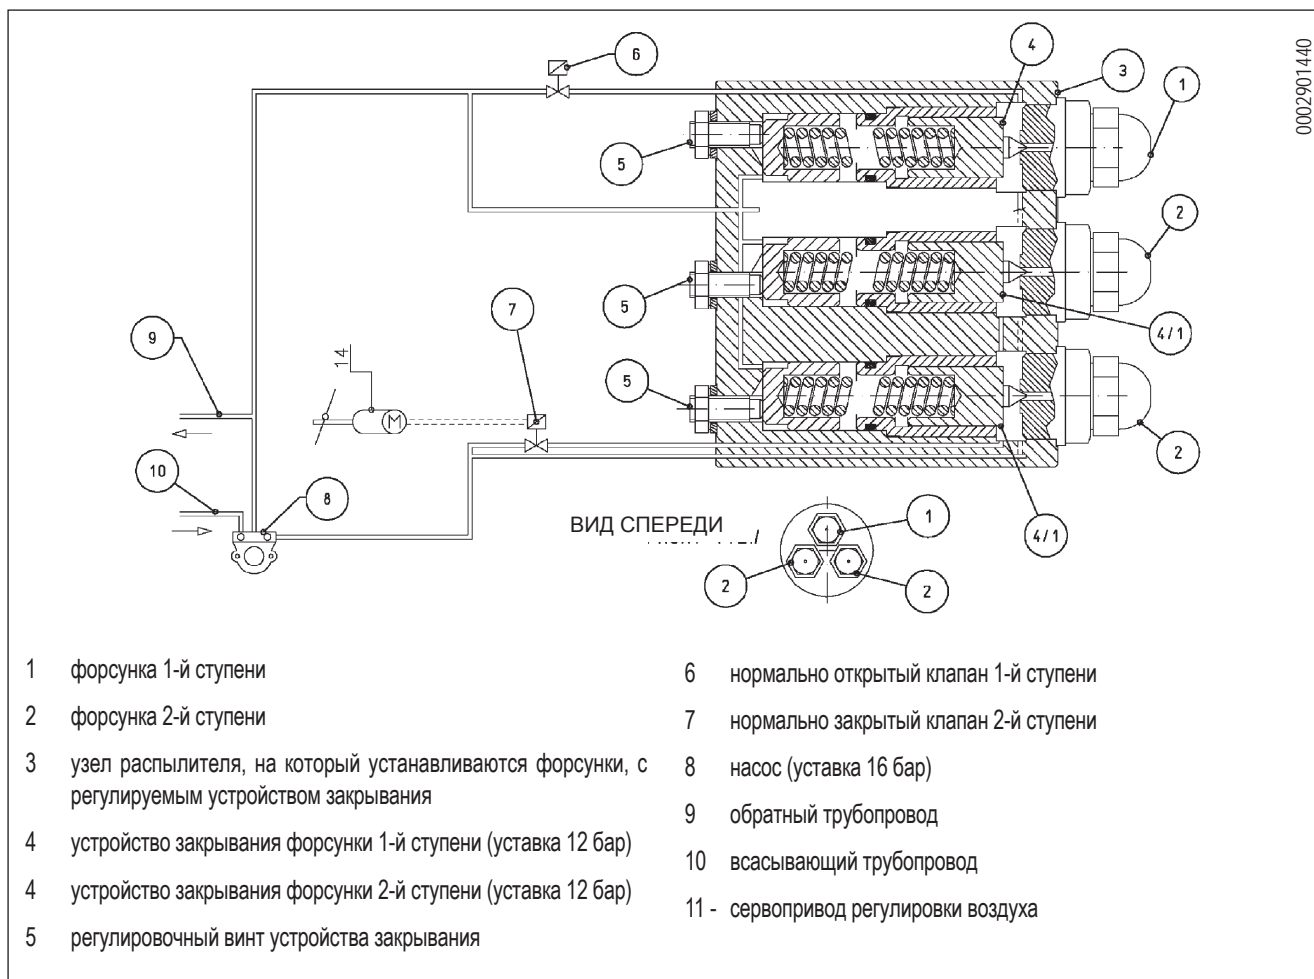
0002901440

6
4
3
1
5
2
5
4/1
9
7
14
M
5
2
10
8
ВИД СПЕРЕДИ
1
4/1
2
2

1 форсунка 1-й ступени

2 форсунка 2-й ступени

3 узел распылителя, на который устанавливаются форсунки, с регулируемым устройством закрывания

4 устройство закрывания форсунки 1-й ступени (уставка 12 бар)

4 устройство закрывания форсунки 2-й ступени (уставка 12 бар)

5 регулировочный винт устройства закрывания

6 нормально открытый клапан 1-й ступени

7 нормально закрытый клапан 2-й ступени

8 насос (уставка 16 бар)

9 обратный трубопровод

10 всасывающий трубопровод

11 - сервопривод регулировки воздуха